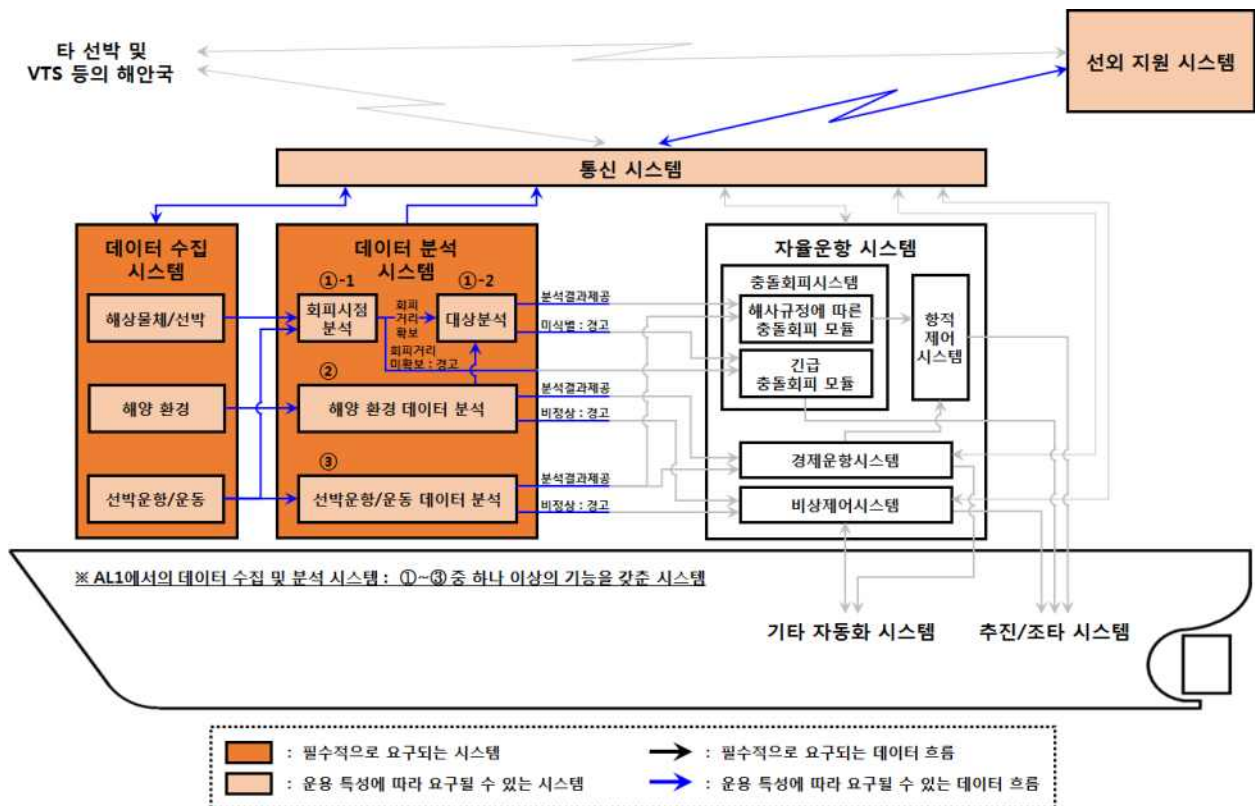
타 선박 및 VTS 등의 해안국

선외 지원 시스템

통신 시스템

데이터 수집 시스템

해상물체/선박

해양 환경

선박운항/운동

데이터 분석 시스템

①-1

회피시점 분석

회피 거리 확보

①-2

대상분석

회피거리 미확보 : 경고

②

해양 환경 데이터 분석

③

선박운항/운동 데이터 분석

분석결과제공

미식별 : 경고

분석결과제공

비정상 : 경고

분석결과제공

비정상 : 경고

자율운항 시스템

충돌회피시스템

해사규정에 따른 충돌회피 모듈

긴급 충돌회피 모듈

항적 제어 시스템

경제운항시스템

비상제어시스템

※ AL1에서의 데이터 수집 및 분석 시스템 : ①~③ 중 하나 이상의 기능을 갖춘 시스템

기타 자동화 시스템

추진/조타 시스템

: 필수적으로 요구되는 시스템

: 필수적으로 요구되는 데이터 흐름

: 운용 특성에 따라 요구될 수 있는 시스템

: 운용 특성에 따라 요구될 수 있는 데이터 흐름